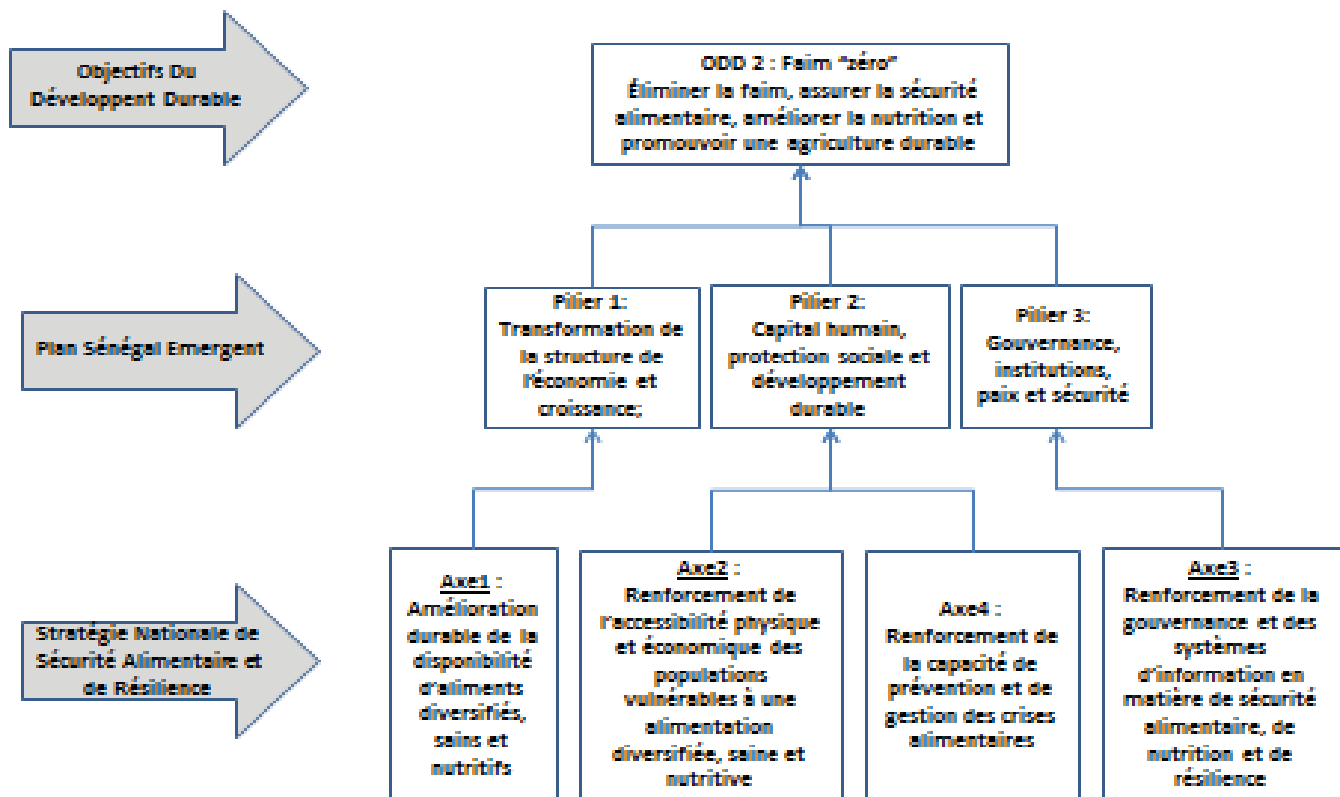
Objectifs Du Développent Durable

ODD 2 : Faim "zéro"
Éliminer la faim, assurer la sécurité alimentaire, améliorer la nutrition et promouvoir une agriculture durable

Plan Sénégal Emergent

Pilier 1: Transformation de la structure de l'économie et croissance;

Pilier 2: Capital humain, protection sociale et développement durable

Pilier 3: Gouvernance, institutions, paix et sécurité

Stratégie Nationale de Sécurité Alimentaire et de Résilience

Axe1 : Amélioration durable de la disponibilité d'aliments diversifiés, sains et nutritifs

Axe2 : Renforcement de l'accessibilité physique et économique des populations vulnérables à une alimentation diversifiée, saine et nutritive

Axe4 : Renforcement de la capacité de prévention et de gestion des crises alimentaires

Axe3 : Renforcement de la gouvernance et des systèmes d'information en matière de sécurité alimentaire, de nutrition et de résilience